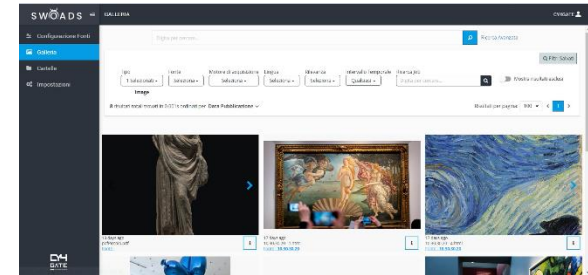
SWOADS

GALLERIA

CWSGATE

Configurazione Fonti

Galleria

Cartelle

Impostazioni

Digita per cercare...

Ricerca avanzata

Filtri Salvati

Tipo
Tutti selezionati
Image

Fonte
Seleziona

Materia di acquisizione
Seleziona

Lingua
Seleziona

Rilevanza
Seleziona

Intervallo temporale
Qualsiasi

Ricerca plus
Digita per cercare...

Mostra risultati archivi

8 risultati totali trovati in 0.031s ordinati per: Data Pubblicazione

Risultati per pagina: 100

1

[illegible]

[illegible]

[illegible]

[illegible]